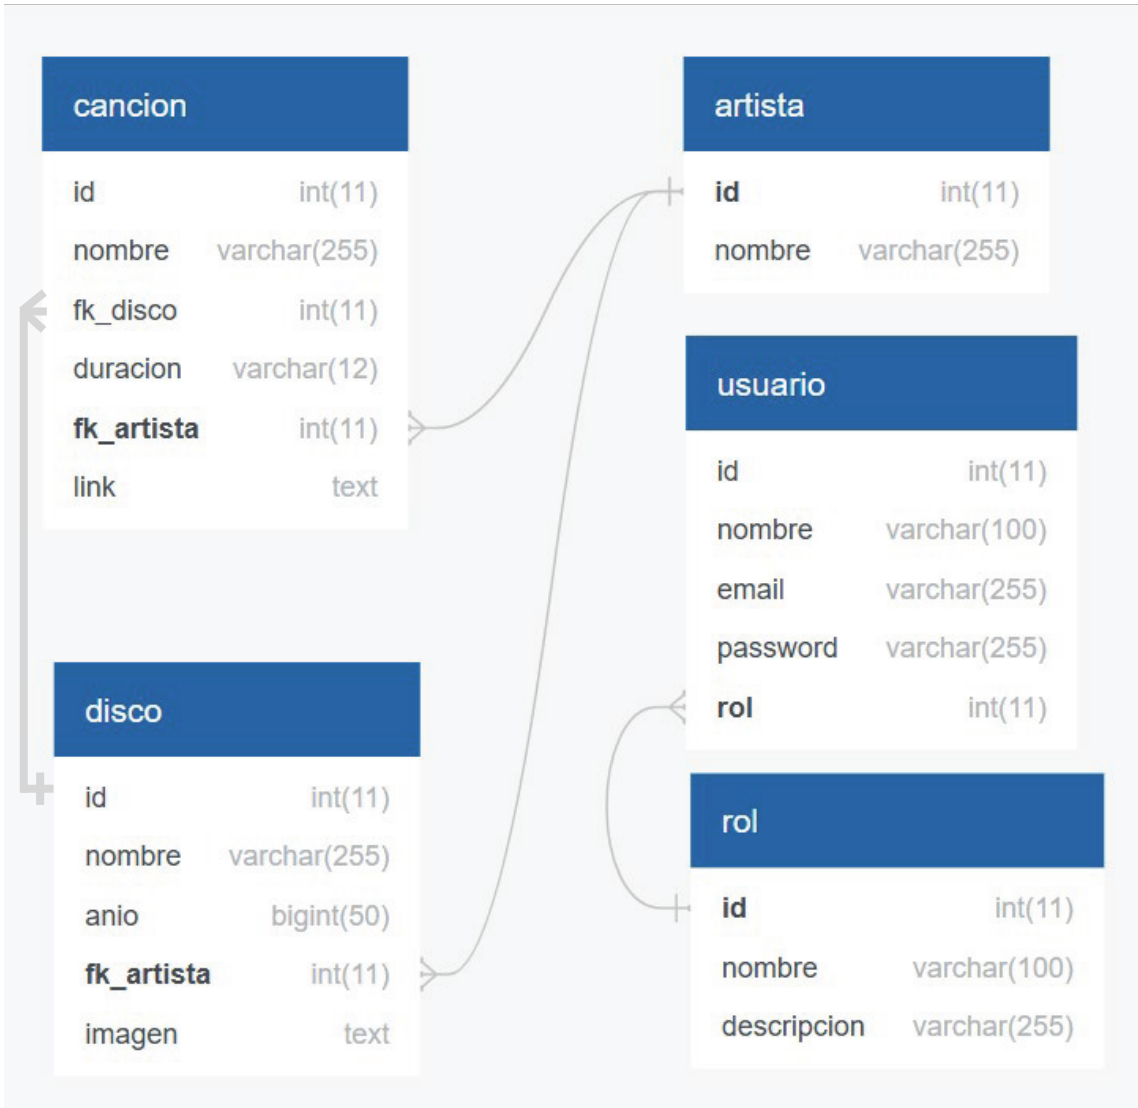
cancion

| | |
|---|---|
| id | int(11) |
| nombre | varchar(255) |
| fk_disco | int(11) |
| duracion | varchar(12) |
| **fk_artista** | int(11) |
| link | text |

artista

| | |
|---|---|
| **id** | int(11) |
| nombre | varchar(255) |

usuario

| | |
|---|---|
| id | int(11) |
| nombre | varchar(100) |
| email | varchar(255) |
| password | varchar(255) |
| **rol** | int(11) |

disco

| | |
|---|---|
| id | int(11) |
| nombre | varchar(255) |
| anio | bigint(50) |
| **fk_artista** | int(11) |
| imagen | text |

rol

| | |
|---|---|
| **id** | int(11) |
| nombre | varchar(100) |
| descripcion | varchar(255) |